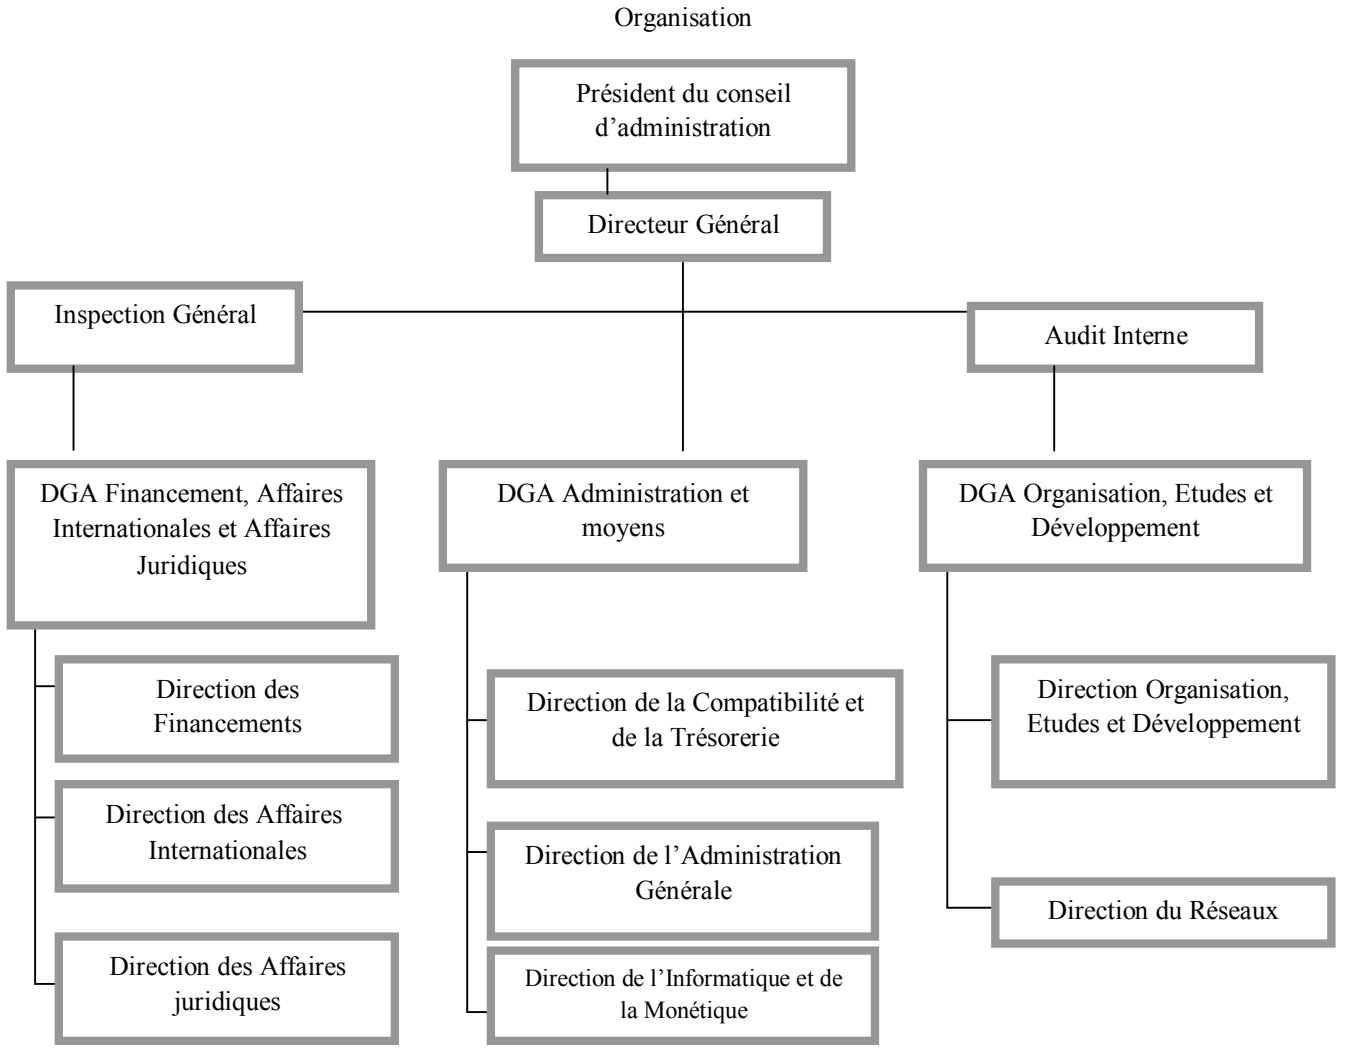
Organisation

Président du conseil d'administration

Directeur Général

Inspection Général

Audit Interne

DGA Financement, Affaires Internationales et Affaires Juridiques

DGA Administration et moyens

DGA Organisation, Etudes et Développement

Direction des Financements

Direction des Affaires Internationales

Direction des Affaires juridiques

Direction de la Compatibilité et de la Trésorerie

Direction de l'Administration Générale

Direction de l'Informatique et de la Monétique

Direction Organisation, Etudes et Développement

Direction du Réseaux